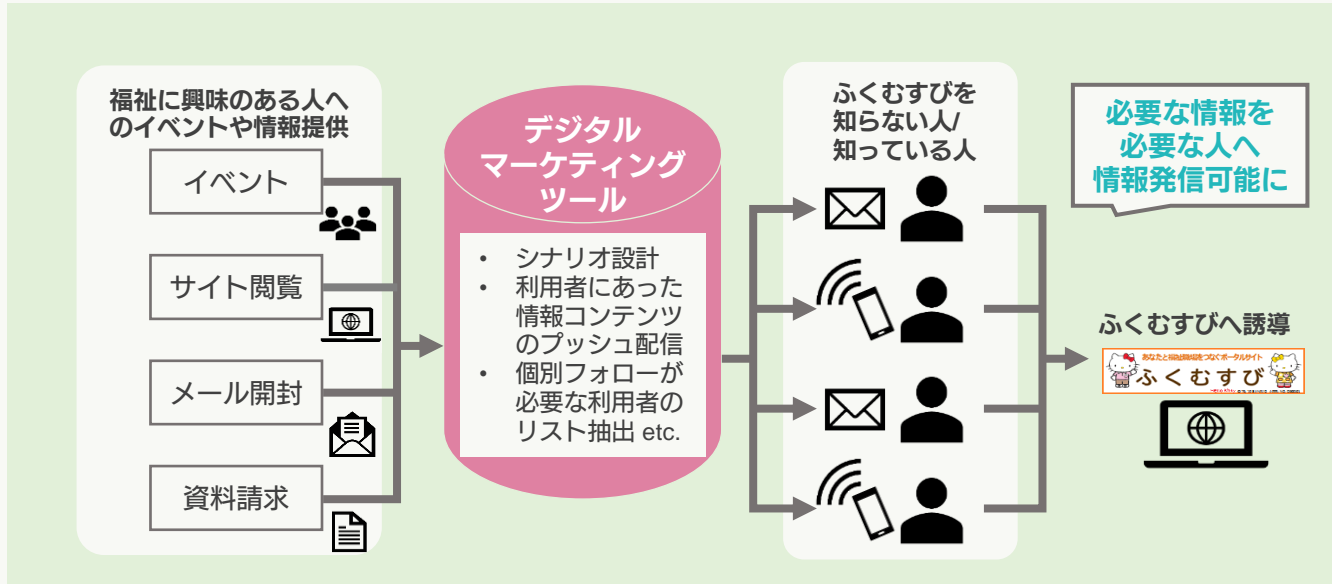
福祉に興味のある人へのイベントや情報提供

イベント

サイト閲覧

メール開封

資料請求

デジタルマーケティングツール

• シナリオ設計
• 利用者にあった情報コンテンツのプッシュ配信
• 個別フォローが必要な利用者のリスト抽出 etc.

ふくむすびを知らない人/知っている人

必要な情報を必要な人へ情報発信可能に

ふくむすびへ誘導

あなたと福祉職場をつなぐポータルサイト

ふくむすび